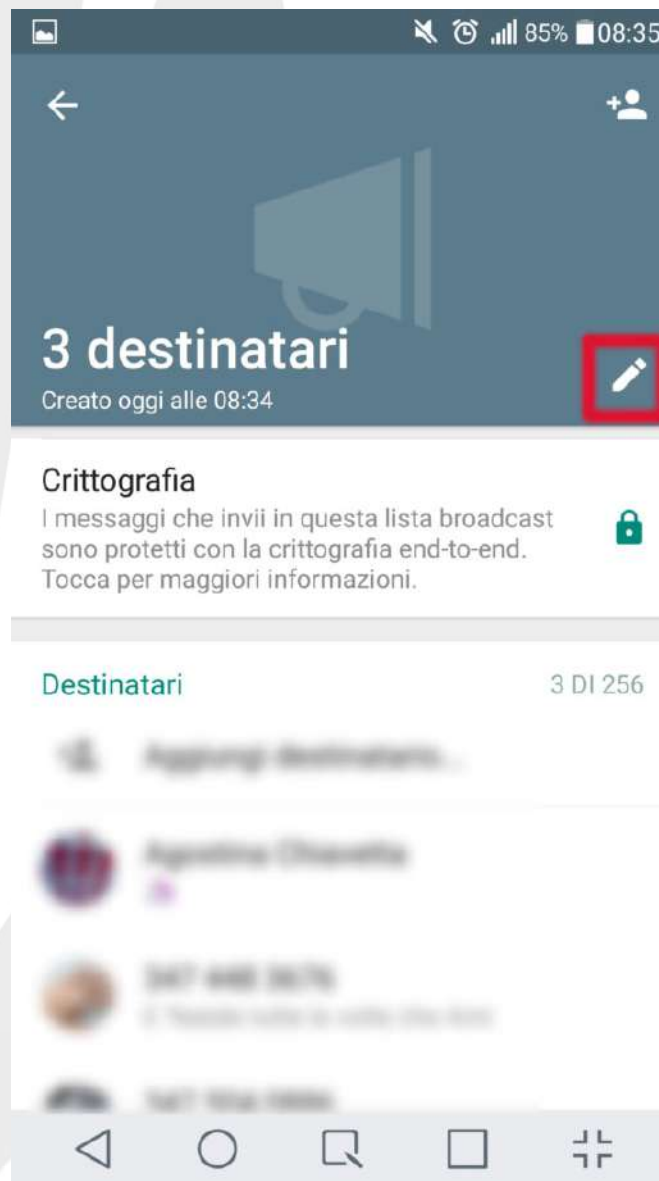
85% 08:35

3 destinatari
Creato oggi alle 08:34

Crittografia
I messaggi che invii in questa lista broadcast sono protetti con la crittografia end-to-end. Tocca per maggiori informazioni.

Destinatari
3 DI 256

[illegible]

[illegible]

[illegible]
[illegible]

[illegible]